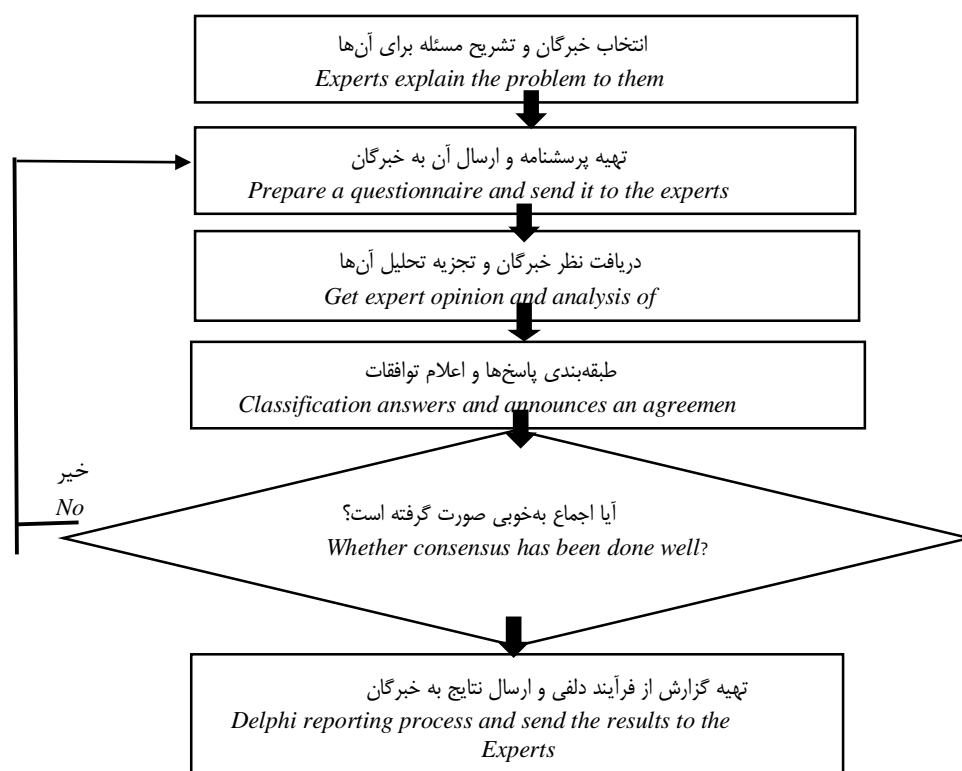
انتخاب خبرگان و تشریح مسئله برای آن‌ها
Experts explain the problem to them

تهیه پرسشنامه و ارسال آن به خبرگان
Prepare a questionnaire and send it to the experts

دریافت نظر خبرگان و تجزیه تحلیل آن‌ها
Get expert opinion and analysis of

طبقه‌بندی پاسخ‌ها و اعلام توافقات
Classification answers and announces an agreemen

خیر
No

آیا اجماع به‌خوبی صورت گرفته است؟
Whether consensus has been done well?

تهیه گزارش از فرآیند دلفی و ارسال نتایج به خبرگان
Delphi reporting process and send the results to the Experts